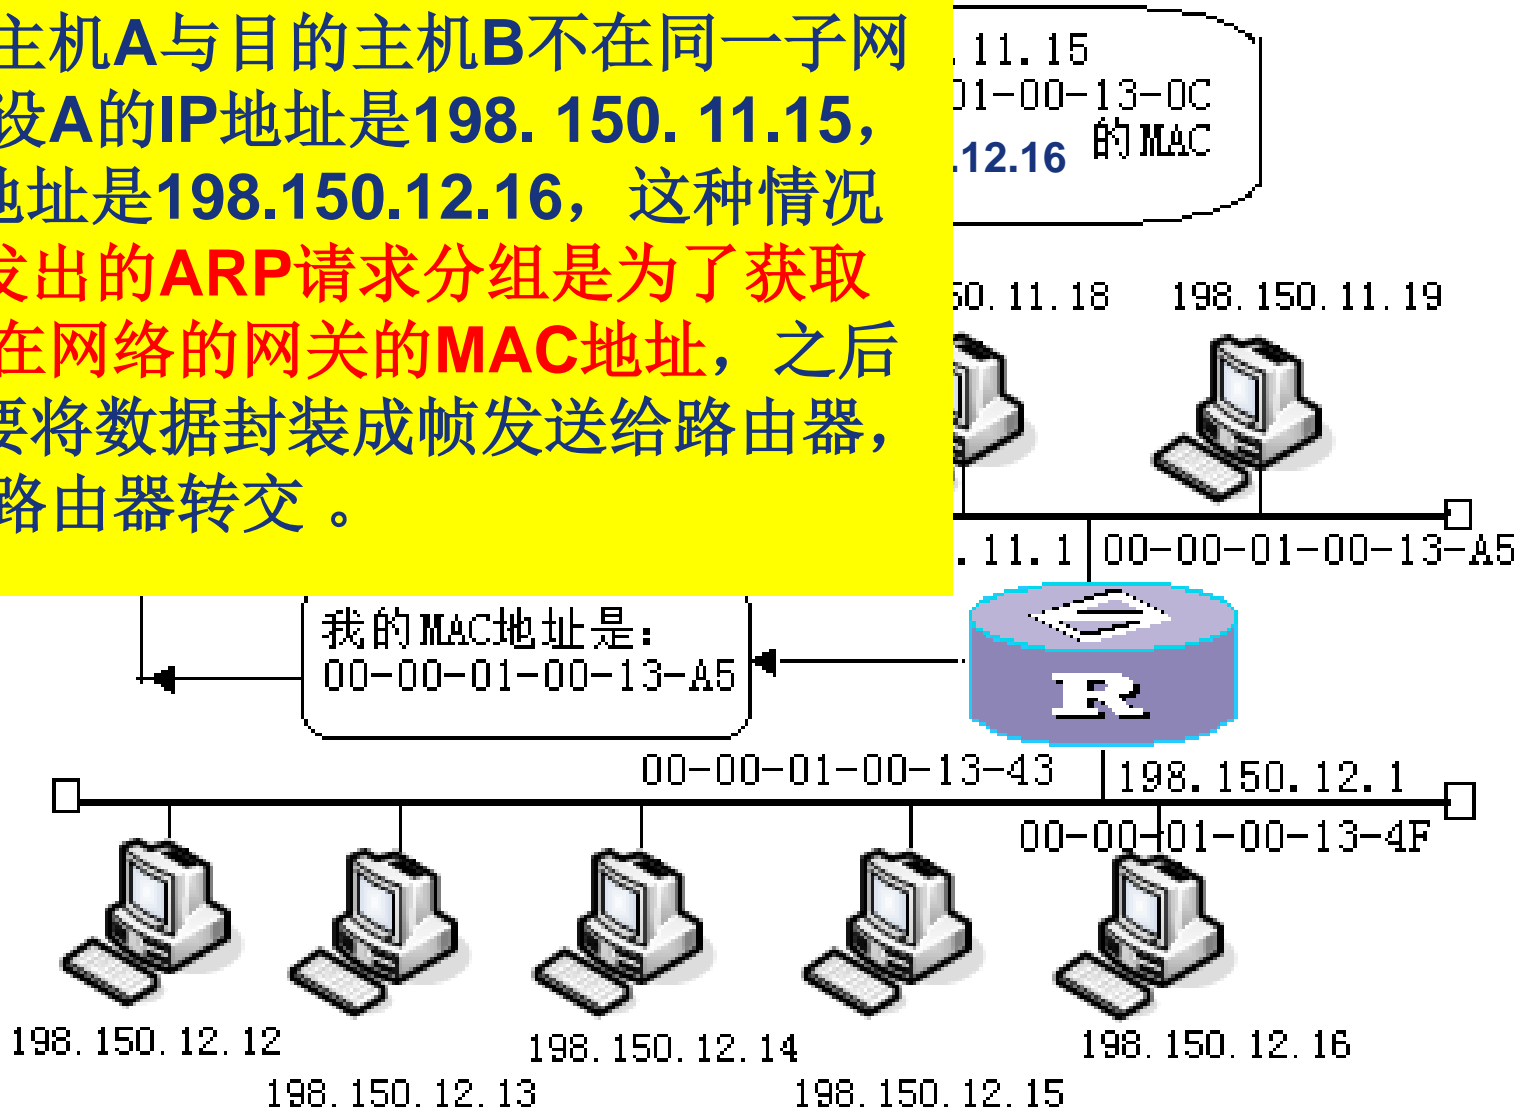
主机A与目的主机B不在同一子网
设A的IP地址是198. 150. 11.15，
地址是198.150.12.16，这种情况
发出的ARP请求分组是为了获取
在网络的网关的MAC地址，之后
要将数据封装成帧发送给路由器，
路由器转交 。

.11.15
01-00-13-0C
.12.16 的MAC

50.11.18
198.150.11.19

.11.1
00-00-01-00-13-A5

我的MAC地址是：
00-00-01-00-13-A5

R

00-00-01-00-13-43
198.150.12.1
00-00-01-00-13-4F

198.150.12.12
198.150.12.13
198.150.12.14
198.150.12.15
198.150.12.16